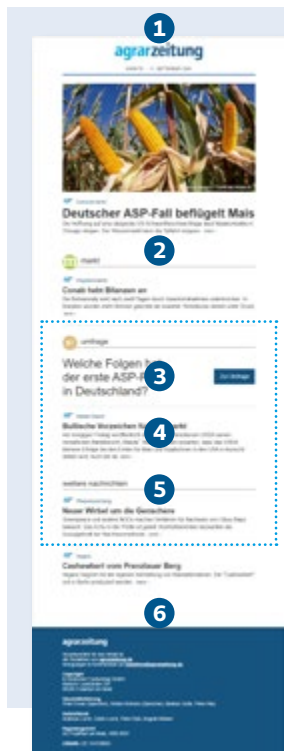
1

agrarzeitung

Deutscher ASP-Fall beflügelt Mais

2

markt

Conab hebt Bilanzen an

umfrage

Welche Folgen h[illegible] der erste ASP-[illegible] in Deutschland?

3

Zur Umfrage

Bullische Anzeichen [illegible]

4

weitere nachrichten

5

Neuer Wirbel um die Gentechnik

Cashewhort vom Prenzlauer Berg

6

agrarzeitung